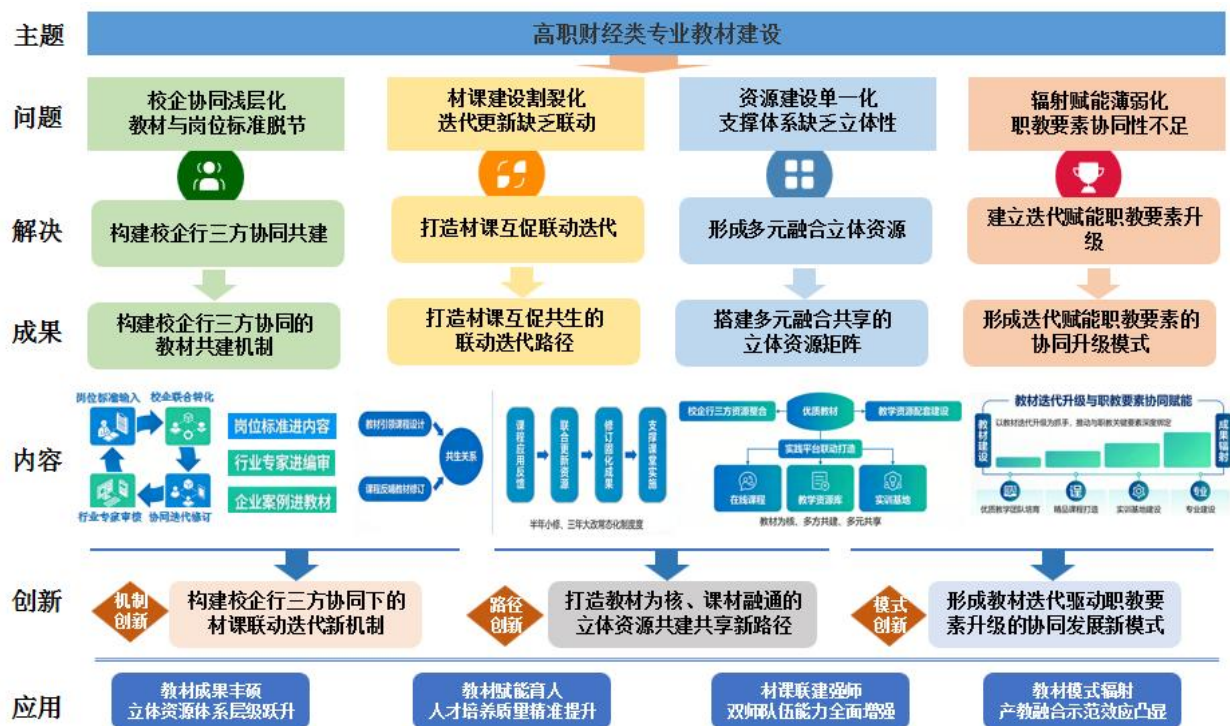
主题
高职财经类专业教材建设

问题
校企协同浅层化
教材与岗位标准脱节

材课建设割裂化
迭代更新缺乏联动

资源建设单一化
支撑体系缺乏立体性

辐射赋能薄弱化
职教要素协同性不足

解决
构建校企行三方协同共建

打造材课互促联动迭代

形成多元融合立体资源

建立迭代赋能职教要素升级

成果
构建校企行三方协同的
教材共建机制

打造材课互促共生的
联动迭代路径

搭建多元融合共享的
立体资源矩阵

形成迭代赋能职教要素的
协同升级模式

内容
岗位标准输入
校企联合转化
行业专家审核
协同迭代修订
岗位标准进内容
行业专家进编审
企业案例进教材

教材引领课程设计
课程反哺教材修订
共生关系
课程应用反馈
联合更新资源
修订固化成果
支撑课堂实施
半年小修、三年大改常态化制度

校企行三方资源整合
优质教材
教学资源配套建设
实践平台联动打造
在线课程
教学资源库
实训基地
教材为核、多方共建、多元共享

教材迭代升级与职教要素协同赋能
教材建设
以教材迭代升级为抓手，推动与职教关键要素深度绑定
成果辐射
优质教学团队培育
精品课程打造
实训基地建设
专业建设

创新
机制创新
构建校企行三方协同下的
材课联动迭代新机制

路径创新
打造教材为核、课材融通的
立体资源共建共享新路径

模式创新
形成教材迭代驱动职教要素升级的协同发展新模式

应用
教材成果丰硕
立体资源体系层级跃升

教材赋能育人
人才培养质量精准提升

材课联建强师
双师队伍能力全面增强

教材模式辐射
产教融合示范效应凸显